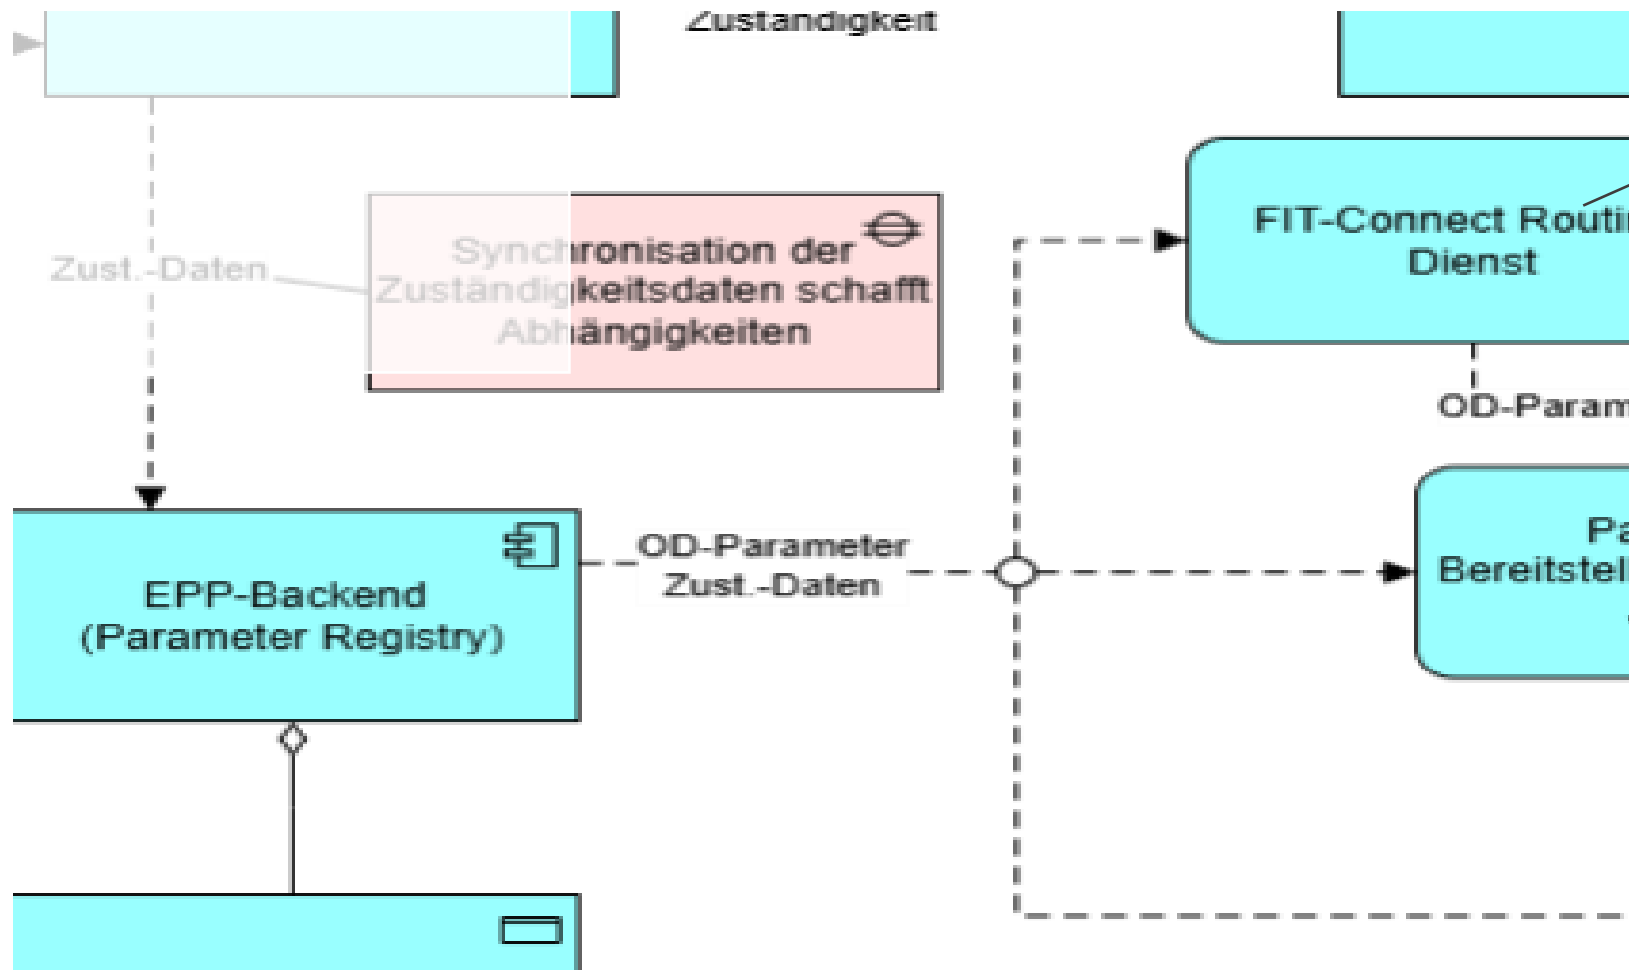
Zuständigkeit

Zust.-Daten

Synchronisation der Zuständigkeitsdaten schafft Abhängigkeiten

FIT-Connect Routi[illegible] Dienst

OD-Param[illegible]

EPP-Backend (Parameter Registry)

OD-Parameter Zust.-Daten

Pa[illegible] Bereitstel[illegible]